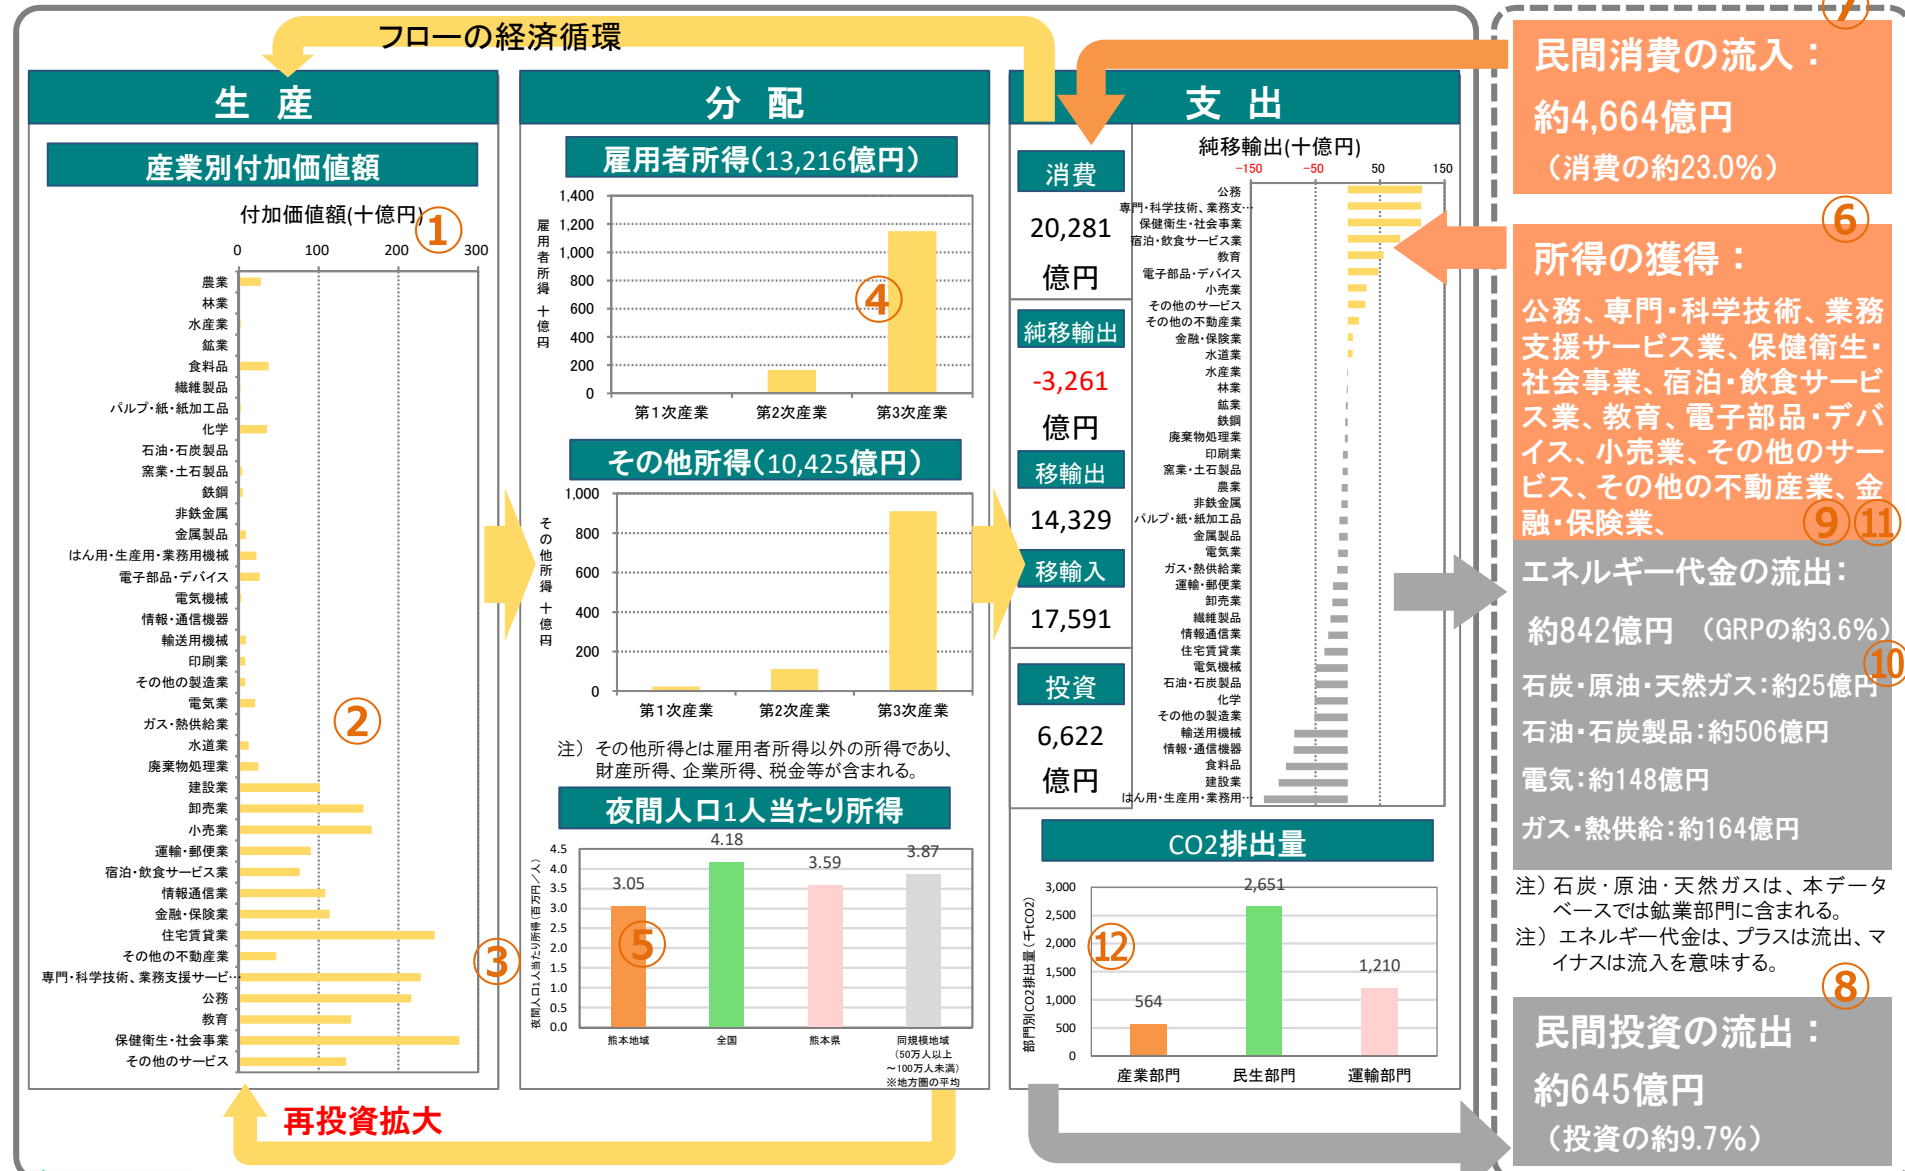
フローの経済循環

生　産

産業別付加価値額

付加価値額(十億円)

①

0　100　200　300

農業
林業
水産業
鉱業
食料品
繊維製品
パルプ・紙・紙加工品
化学
石油・石炭製品
窯業・土石製品
鉄鋼
非鉄金属
金属製品
はん用・生産用・業務用機械
電子部品・デバイス
電気機械
情報・通信機器
輸送用機械
印刷業
その他の製造業
電気業
ガス・熱供給業
水道業
廃棄物処理業
建設業
卸売業
小売業
運輸・郵便業
宿泊・飲食サービス業
情報通信業
金融・保険業
住宅賃貸業
その他の不動産業
専門・科学技術、業務支援サービ
公務
教育
保健衛生・社会事業
その他のサービス

②

③

分　配

雇用者所得(13,216億円)

雇用者所得(十億円)

1,400
1,200
1,000
800
600
400
200
0

④

第1次産業　第2次産業　第3次産業

その他所得(10,425億円)

その他所得(十億円)

1,000
800
600
400
200
0

第1次産業　第2次産業　第3次産業

注）その他所得とは雇用者所得以外の所得であり、財産所得、企業所得、税金等が含まれる。

夜間人口1人当たり所得

夜間人口1人当たり所得(百万円/人)

4.5
4.0
3.5
3.0
2.5
2.0
1.5
1.0
0.5
0.0

3.05　4.18　3.59　3.87

⑤

熊本地域　全国　熊本県　同規模地域(50万人以上～100万人未満)※地方圏の平均

再投資拡大

支　出

消費
20,281
億円

純移輸出
-3,261
億円

移輸出
14,329

移輸入
17,591

投資
6,622
億円

純移輸出(十億円)

-150　-50　50　150

公務
専門・科学技術、業務支…
保健衛生・社会事業
宿泊・飲食サービス業
教育
電子部品・デバイス
小売業
その他のサービス
その他の不動産業
金融・保険業
水道業
水産業
林業
鉱業
鉄鋼
廃棄物処理業
印刷業
窯業・土石製品
農業
非鉄金属
パルプ・紙・紙加工品
金属製品
電気業
ガス・熱供給業
運輸・郵便業
卸売業
繊維製品
情報通信業
住宅賃貸業
電気機械
石油・石炭製品
化学
その他の製造業
輸送用機械
情報・通信機器
食料品
建設業
はん用・生産用・業務用…

CO2排出量

部門別CO2排出量(千t-CO2)

3,000
2,500
2,000
1,500
1,000
500
0

⑫

564　2,651　1,210

産業部門　民生部門　運輸部門

⑦

民間消費の流入：
約4,664億円
(消費の約23.0%)

⑥

所得の獲得：
公務、専門・科学技術、業務支援サービス業、保健衛生・社会事業、宿泊・飲食サービス業、教育、電子部品・デバイス、小売業、その他のサービス、その他の不動産業、金融・保険業、

⑨ ⑪

エネルギー代金の流出：
約842億円　(GRPの約3.6%)

⑩

石炭・原油・天然ガス：約25億円
石油・石炭製品：約506億円
電気：約148億円
ガス・熱供給：約164億円

注）石炭・原油・天然ガスは、本データベースでは鉱業部門に含まれる。
注）エネルギー代金は、プラスは流出、マイナスは流入を意味する。

⑧

民間投資の流出：
約645億円
(投資の約9.7%)